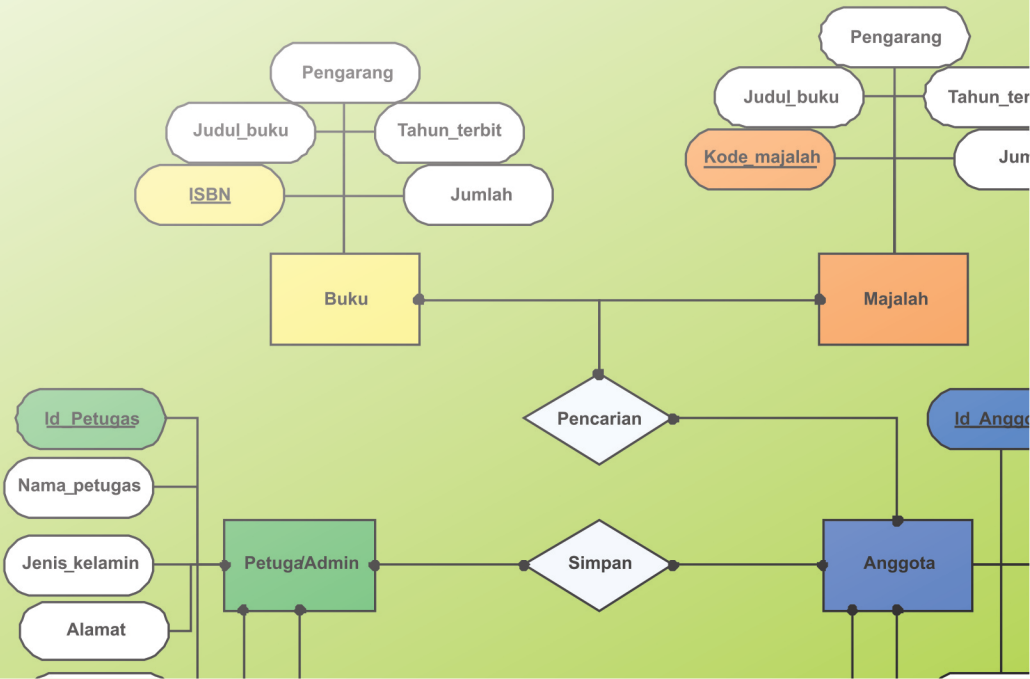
Pengarang

Judul_buku

Tahun_terbit

ISBN

Jumlah

Buku

Pengarang

Judul_buku

Tahun_ter

Kode_majalah

Jum

Majalah

Pencarian

Id_Petugas

Nama_petugas

Jenis_kelamin

Alamat

Petugas/Admin

Simpan

Id_Angg

Anggota